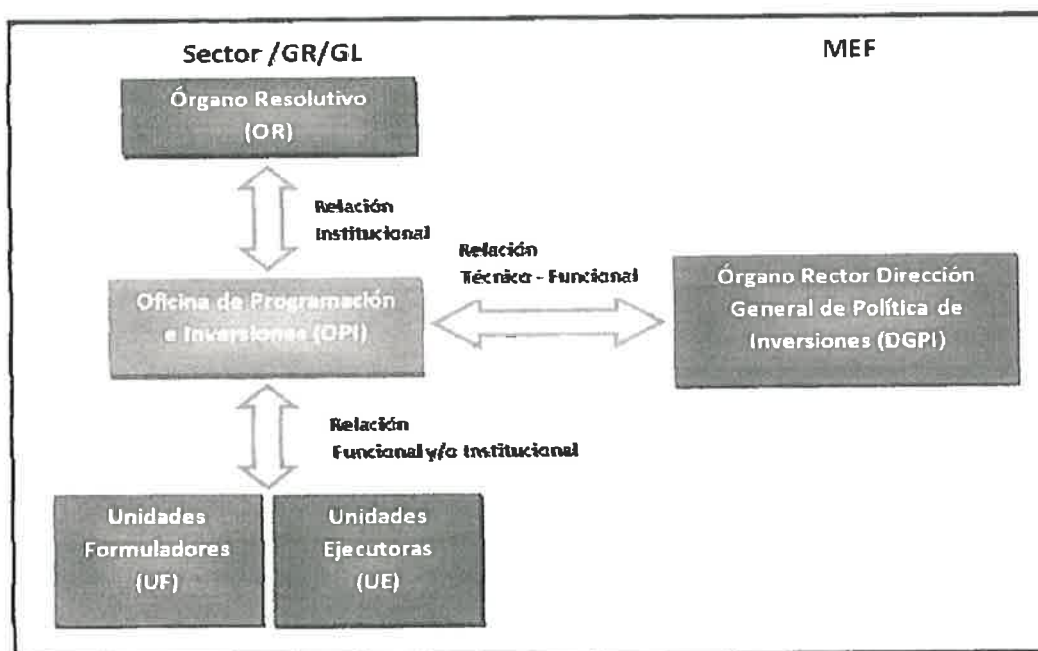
Sector /GR/GL

MEF

Órgano Resolutivo (OR)

Relación Institucional

Relación Técnico - Funcional

Oficina de Programación e Inversiones (OPI)

Órgano Rector Dirección General de Política de Inversiones (DGPI)

Relación Funcional y/o Institucional

Unidades Formuladores (UF)

Unidades Ejecutoras (UE)